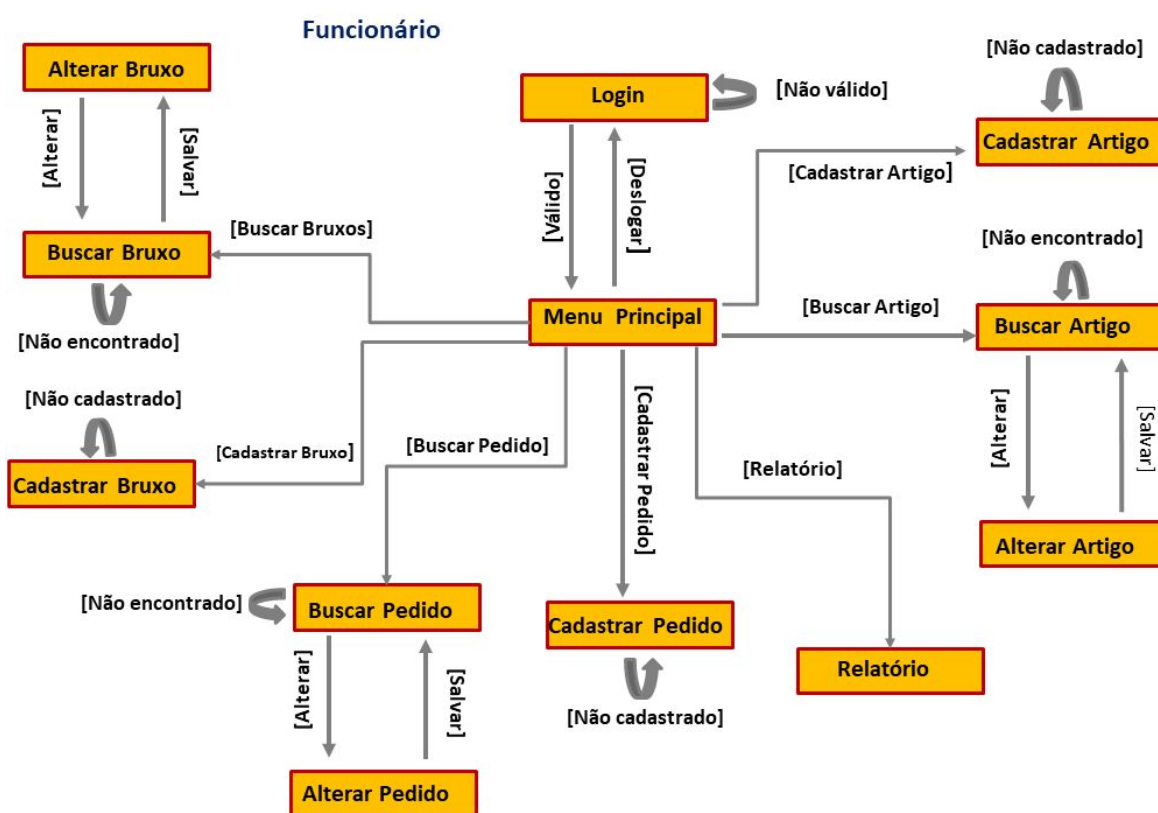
Funcionário

Alterar Bruxo

[Alterar]

[Salvar]

Buscar Bruxo

[Não encontrado]

[Buscar Bruxos]

Login

[Não válido]

[Válido]

[Deslogar]

[Não cadastrado]

Cadastrar Artigo

[Cadastrar Artigo]

[Não encontrado]

Menu Principal

[Buscar Artigo]

Buscar Artigo

[Alterar]

[Salvar]

Alterar Artigo

[Não cadastrado]

[Cadastrar Bruxo]

Cadastrar Bruxo

[Buscar Pedido]

[Cadastrar Pedido]

[Relatório]

[Não encontrado]

Buscar Pedido

[Alterar]

[Salvar]

Alterar Pedido

Cadastrar Pedido

[Não cadastrado]

Relatório